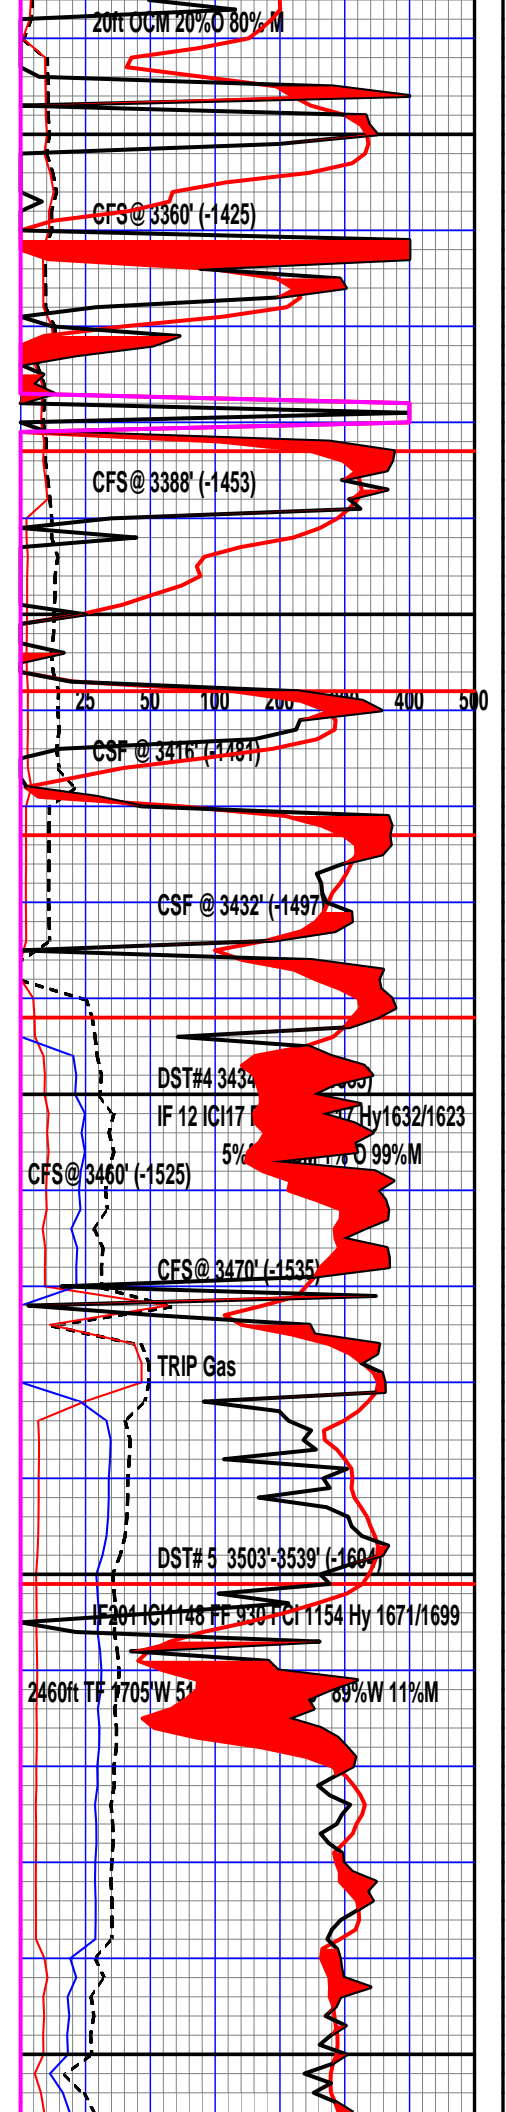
20ft OCM 20%O 80% M

CFS @ 3360' (-1425)

CFS @ 3388' (-1453)

25 50 100 200 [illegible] 400 500

CSF @ 3416' (-1481)

CSF @ 3432' (-1497)

DST#4 3434 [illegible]
IF 12 ICI17 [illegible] Hy1632/1623
5% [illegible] O 99%M

CFS @ 3460' (-1525)

CFS @ 3470' (-1535)

TRIP Gas

DST# 5 3503'-3539' (-1604)
IF201 ICI1148 FF 930 FCI 1154 Hy 1671/1699
2460ft TF 1705'W 51 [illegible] 89%W 11%M